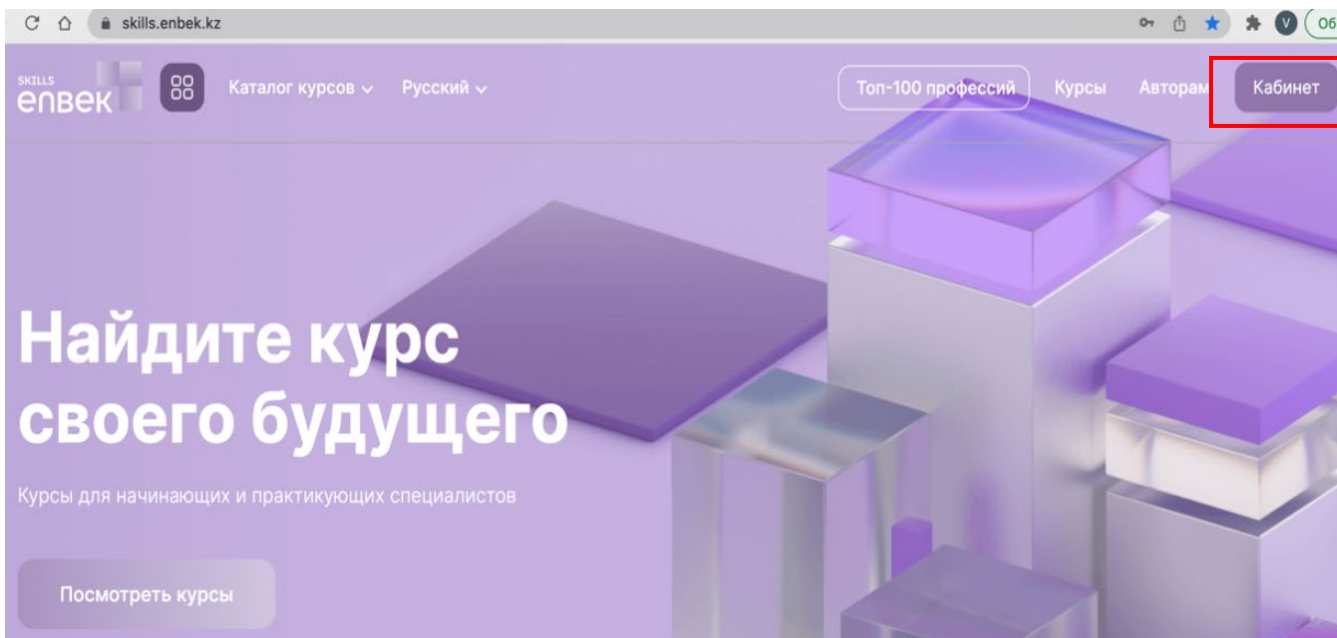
skills.enbek.kz

V Об

SKILLS enbek

Каталог курсов

Русский

Топ-100 профессий

Курсы

Авторам

Кабинет

Найдите курс своего будущего

Курсы для начинающих и практикующих специалистов

Посмотреть курсы